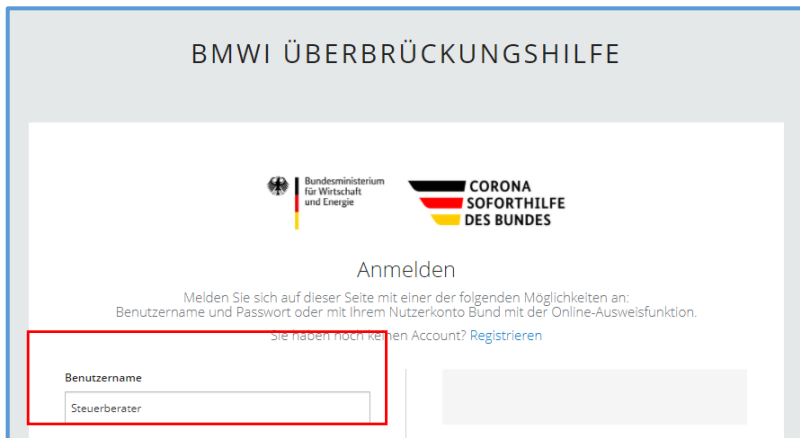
BMWI ÜBERBRÜCKUNGSHILFE

Bundesministerium für Wirtschaft und Energie

CORONA SOFORTHILFE DES BUNDES

Anmelden

Melden Sie sich auf dieser Seite mit einer der folgenden Möglichkeiten an: Benutzername und Passwort oder mit Ihrem Nutzerkonto Bund mit der Online-Ausweisfunktion.

Sie haben noch keinen Account? Registrieren

Benutzername

Steuerberater